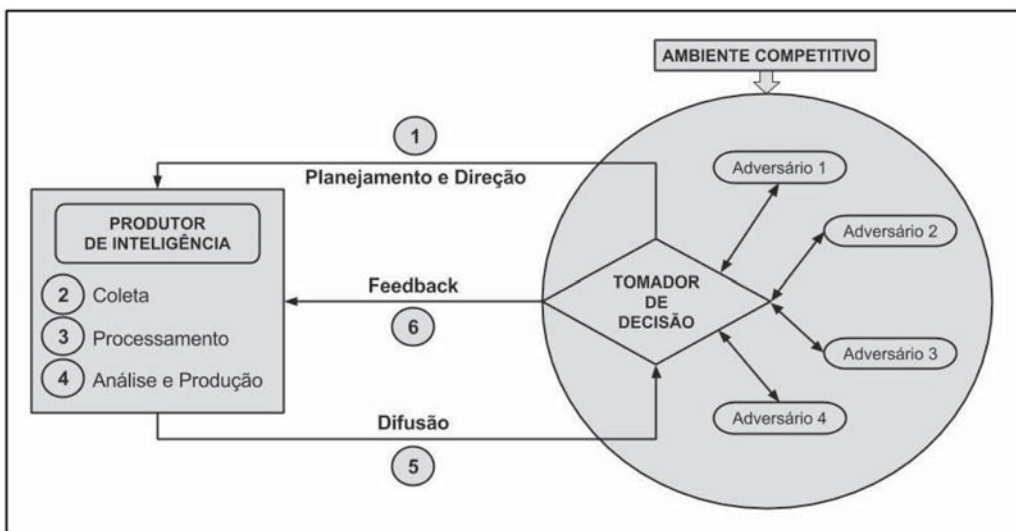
AMBIENTE COMPETITIVO

1

Planejamento e Direção

Adversário 1

Adversário 2

PRODUTOR DE INTELIGÊNCIA

2 Coleta

3 Processamento

4 Análise e Produção

Feedback

6

TOMADOR DE DECISÃO

Adversário 3

Adversário 4

Difusão

5